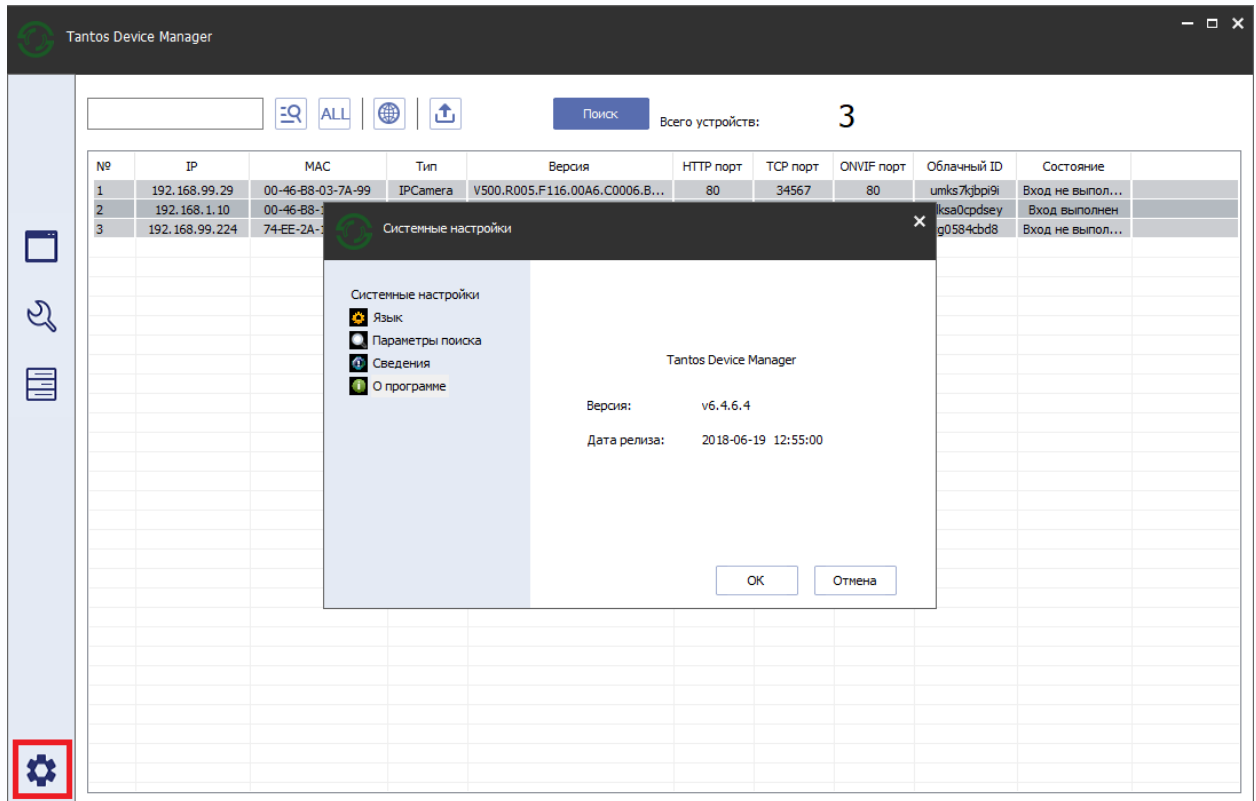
Tantos Device Manager

ALL

Поиск

Всего устройств: 3

| № | IP | MAC | Тип | Версия | HTTP порт | TCP порт | ONVIF порт | Облачный ID | Состояние |
|---|---|---|---|---|---|---|---|---|---|
| 1 | 192.168.99.29 | 00-46-B8-03-7A-99 | IPCamera | V500.R005.F116.00A6.C0006.B... | 80 | 34567 | 80 | umks7kjbpi9i | Вход не выпол... |
| 2 | 192.168.1.10 | 00-46-B8-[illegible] | | | | | | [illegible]lksa0cpdsey | Вход выполнен |
| 3 | 192.168.99.224 | 74-EE-2A-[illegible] | | | | | | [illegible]g0584cbd8 | Вход не выпол... |

Системные настройки

Системные настройки
Язык
Параметры поиска
Сведения
О программе

Tantos Device Manager

Версия: v6.4.6.4

Дата релиза: 2018-06-19 12:55:00

OK
Отмена